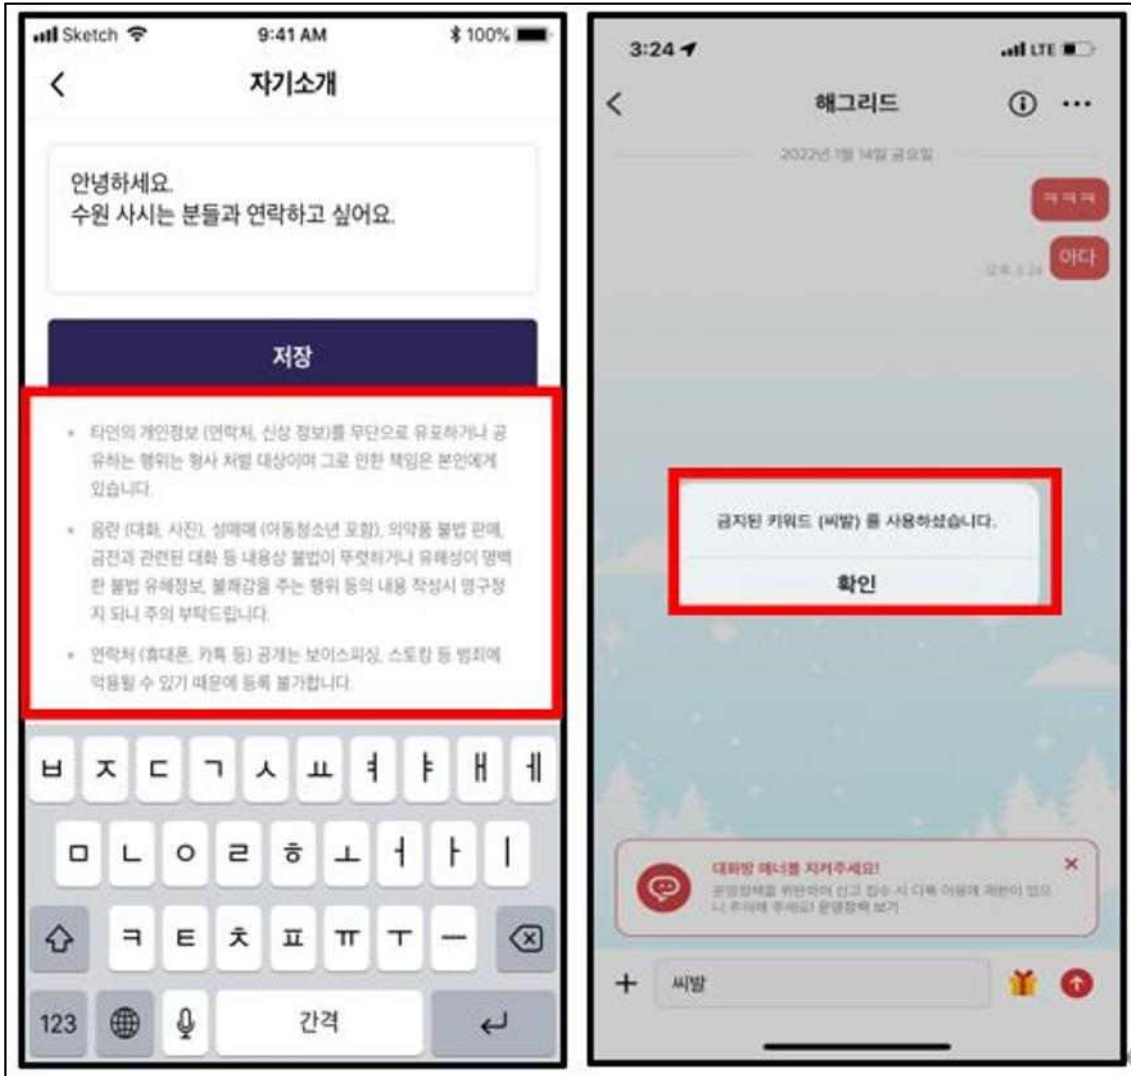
Sketch 9:41 AM 100%

자기소개

안녕하세요.
수원 사시는 분들과 연락하고 싶어요.

저장

• 타인의 개인정보 (연락처, 신상 정보)를 무단으로 유포하거나 공유하는 행위는 형사 처벌 대상이며 그로 인한 책임은 본인에게 있습니다.

• 음란 (대화, 사진), 성매매 (아동청소년 포함), 의약품 불법 판매, 금전과 관련된 대화 등 내용상 불법이 뚜렷하거나 유해성이 명백한 불법 유해정보, 불쾌감을 주는 행위 등의 내용 작성시 영구정지 되니 주의 부탁드립니다.

• 연락처 (휴대폰, 카톡 등) 공개는 보이스피싱, 스토킹 등 범죄에 악용될 수 있기 때문에 등록 불가합니다.

ㅂ ㅈ ㄷ ㄱ ㅅ ㅛ ㅕ ㅑ ㅐ ㅔ
ㅁ ㄴ ㅇ ㄹ ㅎ ㅗ ㅓ ㅏ ㅣ
ㅋ ㅌ ㅊ ㅍ ㅠ ㅜ ㅡ
123 간격

3:24 LTE

해그리드

2022년 1월 14일 금요일

ㅋㅋㅋ

아다

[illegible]

금지된 키워드 (씨발) 를 사용하셨습니다.

확인

대화방 매너를 지켜주세요!
운영정책을 위반하여 신고 접수 시 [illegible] 이용에 제한이 있으니 주의해 주세요! 운영정책 보기

씨발